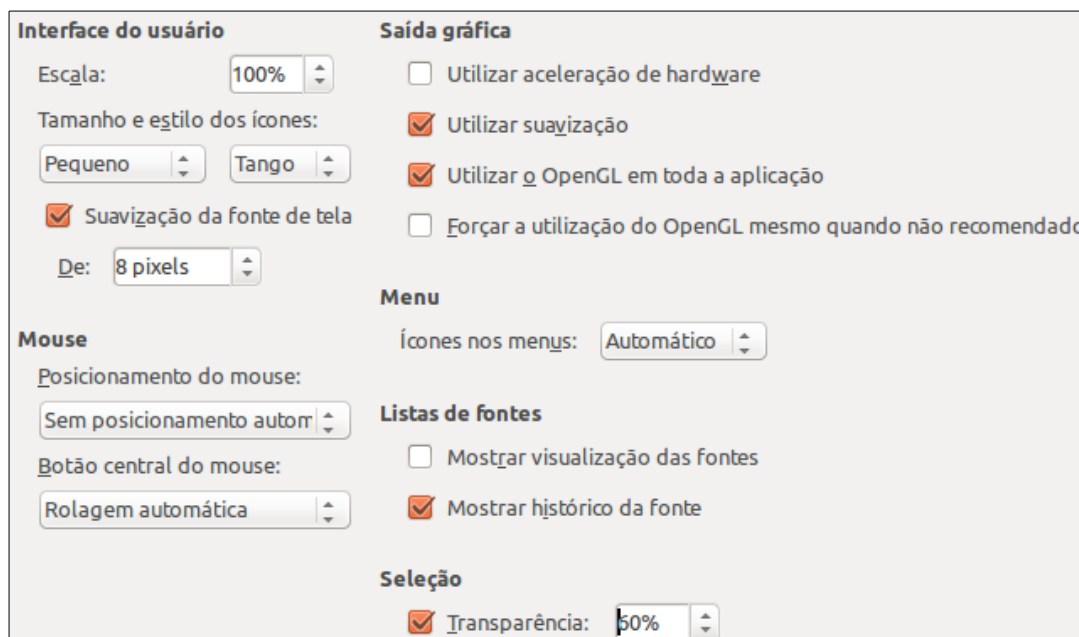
Interface do usuário

Escala: 100%

Tamanho e estilo dos ícones:

Pequeno

Tango

Suavização da fonte de tela

De: 8 pixels

Mouse

Posicionamento do mouse:

Sem posicionamento autom

Botão central do mouse:

Rolagem automática

Saída gráfica

Utilizar aceleração de hardware

Utilizar suavização

Utilizar o OpenGL em toda a aplicação

Forçar a utilização do OpenGL mesmo quando não recomendado

Menu

Ícones nos menus: Automático

Listas de fontes

Mostrar visualização das fontes

Mostrar histórico da fonte

Seleção

Transparência: 60%